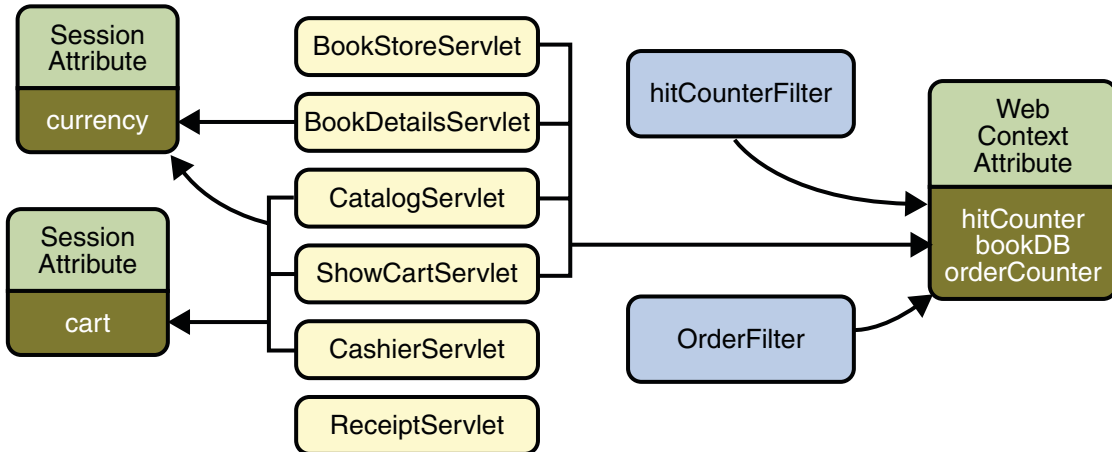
Session Attribute

currency

Session Attribute

cart

BookStoreServlet

BookDetailsServlet

CatalogServlet

ShowCartServlet

CashierServlet

ReceiptServlet

hitCounterFilter

OrderFilter

Web Context Attribute

hitCounter
bookDB
orderCounter